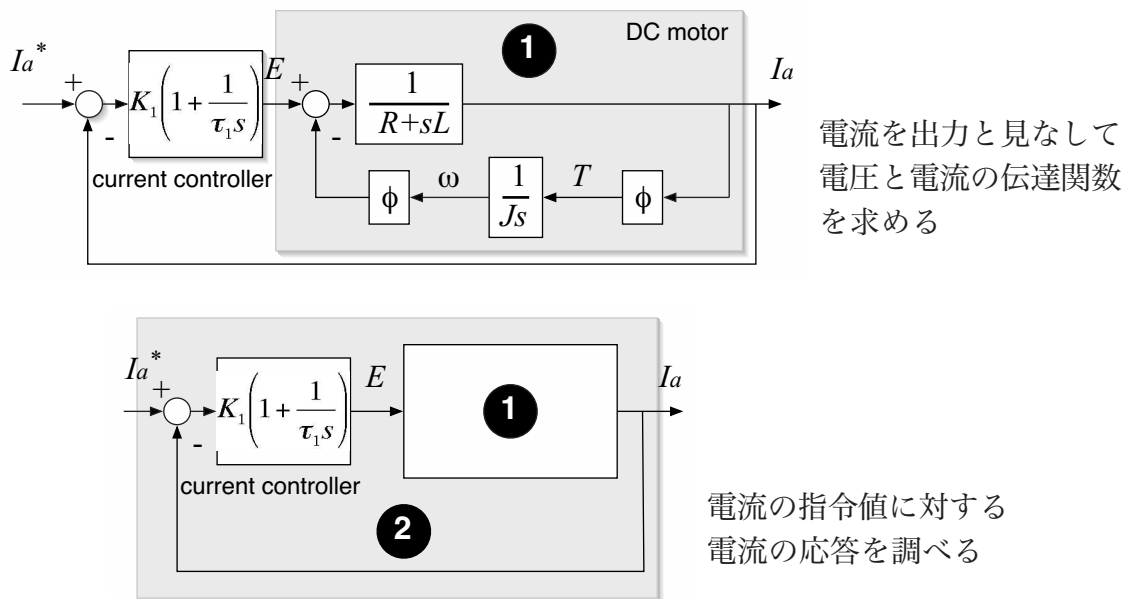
$I_a^*$
+
-
$K_1\left(1+\frac{1}{\tau_1 s}\right)$
current controller
$E$
+
-
1
DC motor
$\frac{1}{R+sL}$
$I_a$
$\phi$
ω
$\frac{1}{Js}$
$T$
$\phi$

電流を出力と見なして電圧と電流の伝達関数を求める

$I_a^*$
+
-
$K_1\left(1+\frac{1}{\tau_1 s}\right)$
current controller
$E$
1
$I_a$
2

電流の指令値に対する電流の応答を調べる